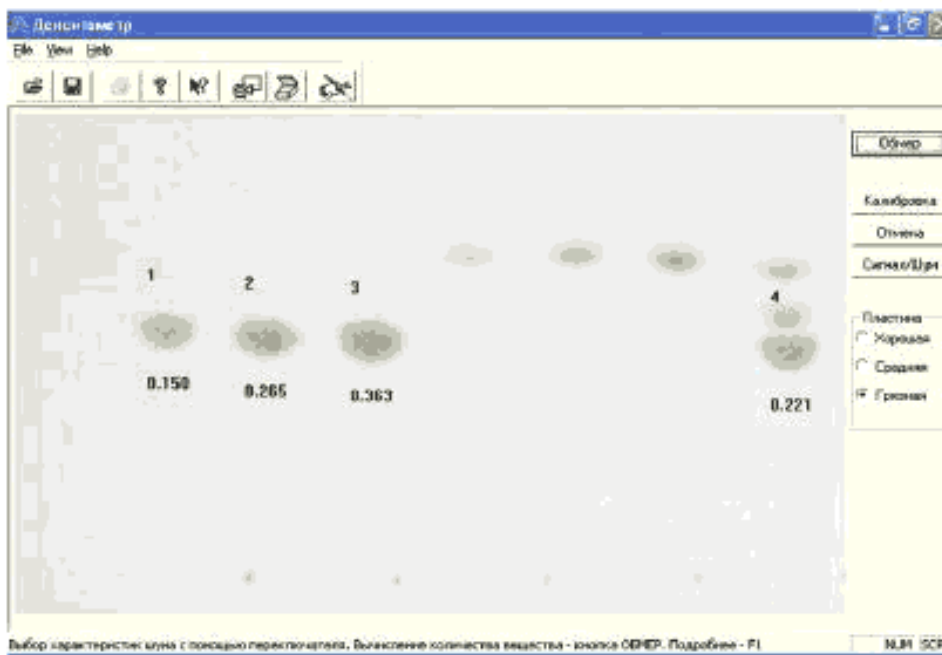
Денситометр

File View Help

Обмер

Калибровка

Отмена

Сигнал/Шум

Пластина
Хорошая
Средняя
Грязная

1
2
3
4

0.150
0.265
0.363
0.221

Выбор характеристик шума с помощью переключателя. Вычисление количества вещества - кнопка ОБМЕР. Подробнее - F1

NUM SCR